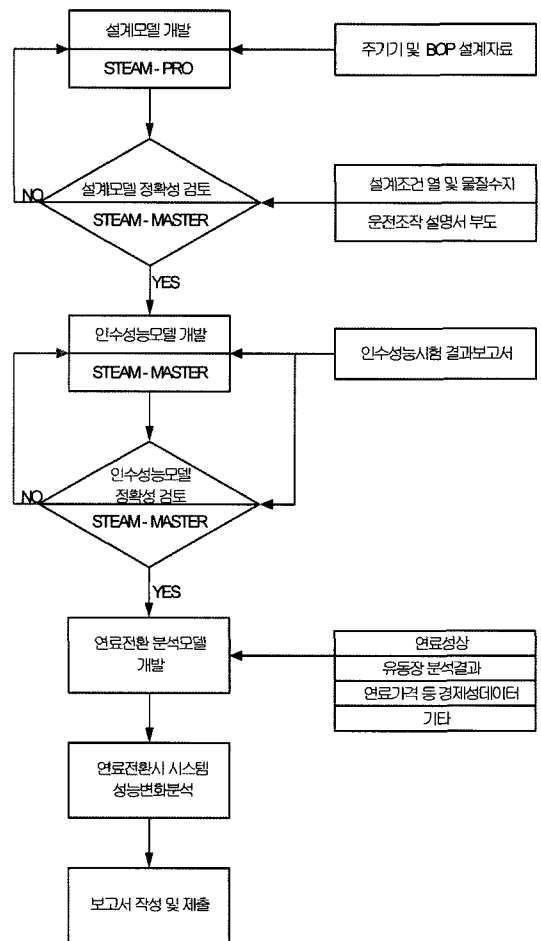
설계모델 개발
STEAM - PRO

주기기 및 BOP 설계자료

NO
설계모델 정확성 검토
STEAM - MASTER

설계조건 열 및 물질수지
운전조작 설명서 부도

YES

인수성능모델 개발
STEAM - MASTER

인수성능시험 결과보고서

NO
인수성능모델 정확성 검토
STEAM - MASTER

YES

연료전환 분석모델 개발

연료성상
유동장 분석결과
연료가격 등 경제성데이터
기타

연료전환시 시스템 성능변화분석

보고서 작성 및 제출